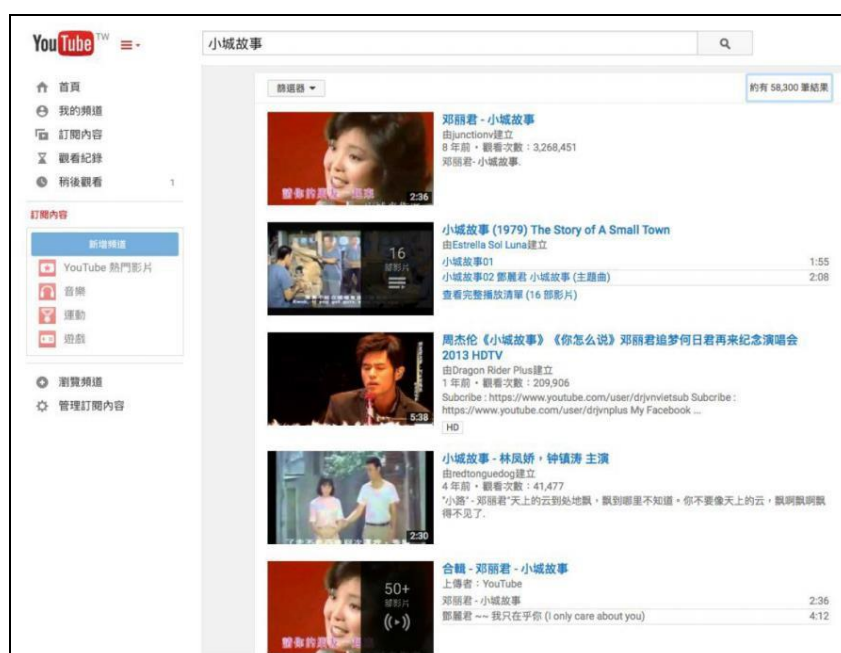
YouTube TW

小城故事

首頁
我的頻道
訂閱內容
觀看紀錄
稍後觀看 1

訂閱內容

新增頻道
YouTube 熱門影片
音樂
運動
遊戲

瀏覽頻道
管理訂閱內容

篩選器 ▾

約有 58,300 筆結果

邓丽君 - 小城故事
由junctionv建立
8 年前 • 觀看次數：3,268,451
邓丽君- 小城故事.
2:36

小城故事 (1979) The Story of A Small Town
由Estrella Sol Luna建立
16 部影片
小城故事01 1:55
小城故事02 鄧麗君 小城故事 (主題曲) 2:08
查看完整播放清單 (16 部影片)

周杰伦《小城故事》《你怎么说》邓丽君追梦何日君再来纪念演唱会 2013 HDTV
由Dragon Rider Plus建立
1 年前 • 觀看次數：209,906
Subcribe : https://www.youtube.com/user/drjvnvietsub Subcribe : https://www.youtube.com/user/drjvnplus My Facebook ...
HD
5:38

小城故事 - 林凤娇，钟镇涛 主演
由redtonguedog建立
4 年前 • 觀看次數：41,477
"小路" - 邓丽君"天上的云到处地飘，飘到哪里不知道。你不要像天上的云，飘啊飘啊飘得不见了.
2:30

合輯 - 邓丽君 - 小城故事
上傳者：YouTube
50+ 部影片
邓丽君 - 小城故事 2:36
鄧麗君 ~~ 我只在乎你 (I only care about you) 4:12